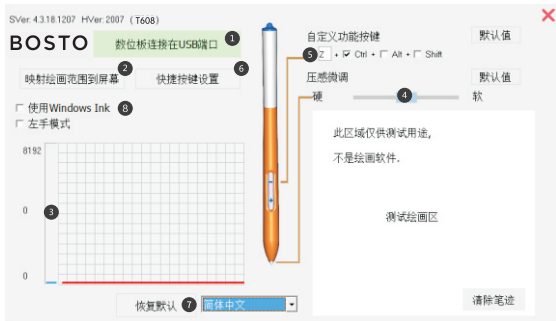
SVer. 4.3.18.1207 HVer. 2007 (T608)

BOSTO

数位板连接在USB端口 1

映射绘画范围到屏幕 2

快捷按键设置 6

☐ 使用Windows Ink 8

☐ 左手模式

8192

0 3

0

恢复默认 7 简体中文

自定义功能按键

默认值

5 Z + ☑ Ctrl + ☐ Alt + ☐ Shift

压感微调

默认值

硬 4 软

此区域仅供测试用途，

不是绘画软件.

测试绘画区

清除笔迹